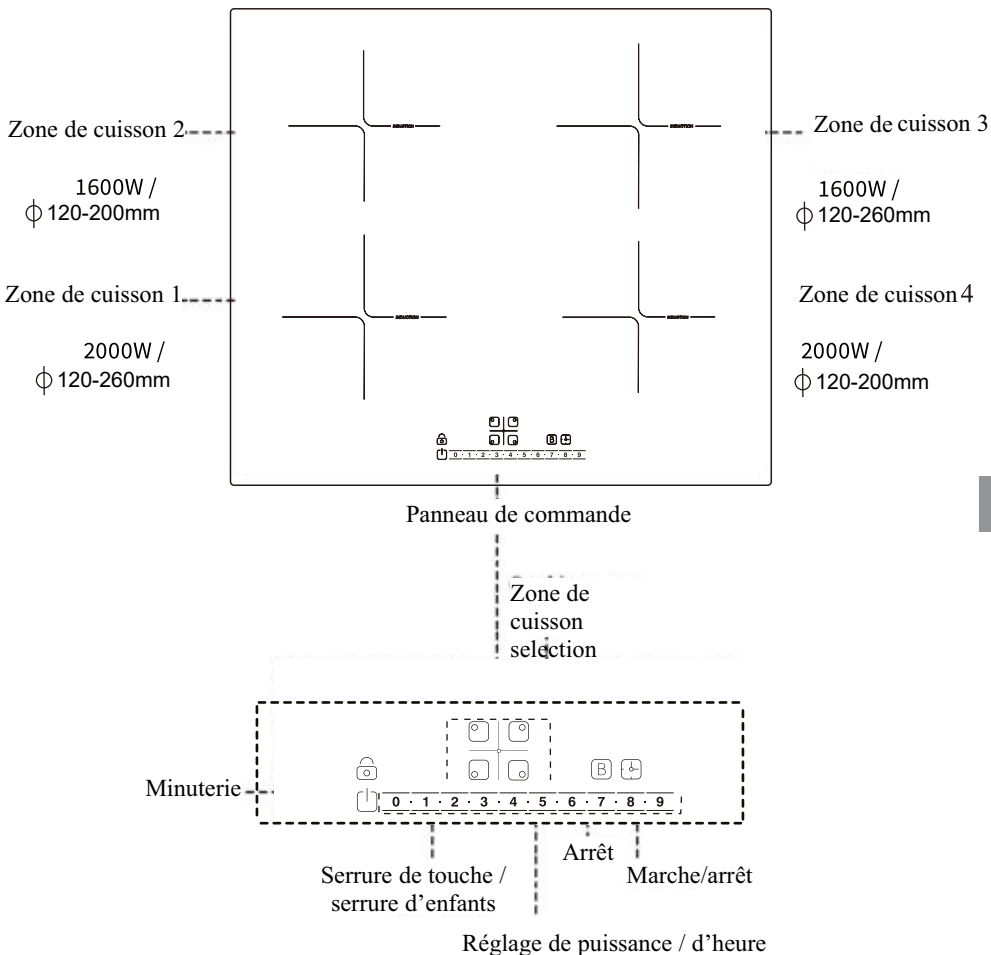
Zone de cuisson 2

1600W / $\phi$ 120-200mm

Zone de cuisson 1

2000W / $\phi$ 120-260mm

Zone de cuisson 3

1600W / $\phi$ 120-260mm

Zone de cuisson 4

2000W / $\phi$ 120-200mm

0 · 1 · 2 · 3 · 4 · 5 · 6 · 7 · 8 · 9

Panneau de commande

Zone de cuisson selection

Minuterie

B

0 · 1 · 2 · 3 · 4 · 5 · 6 · 7 · 8 · 9

Serrure de touche / serrure d’enfants

Arrêt

Marche/arrêt

Réglage de puissance / d’heure